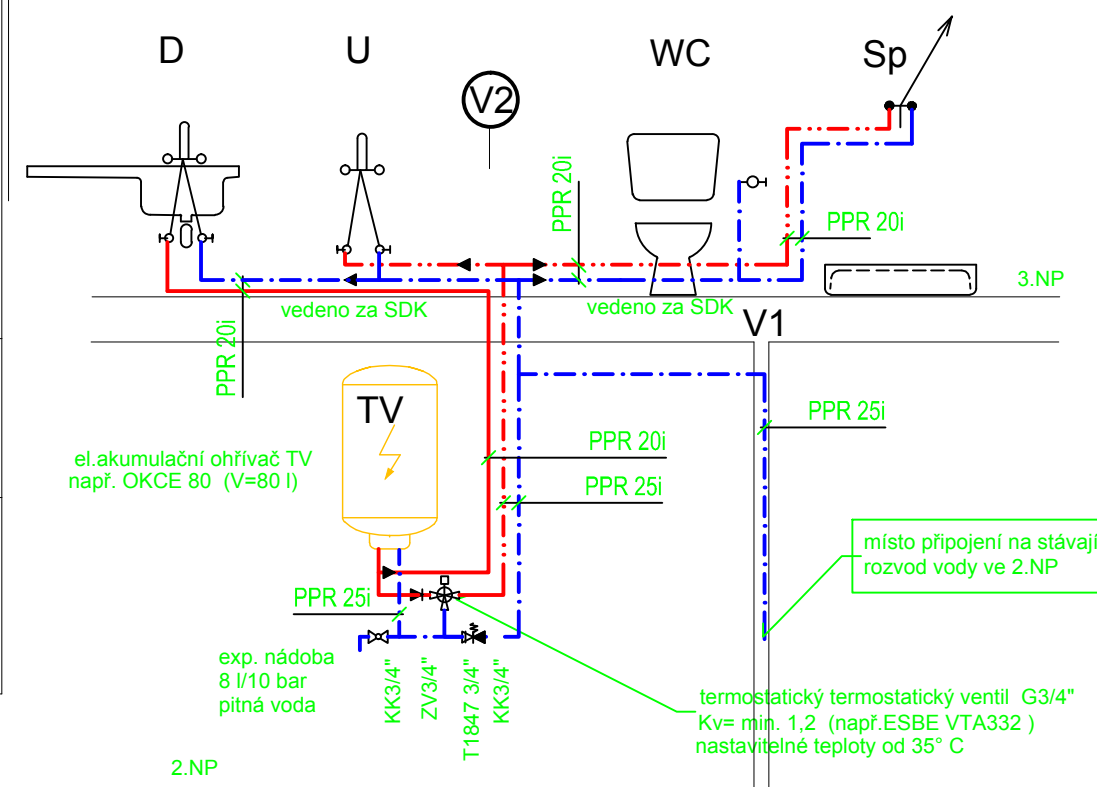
D

U

V2

WC

Sp

PPR 20i

PPR 20i

3.NP

vedeno za SDK

vedeno za SDK

V1

PPR 20i

TV

PPR 25i

el.akumulační ohřívač TV
např. OKCE 80 (V=80 l)

PPR 20i

PPR 25i

místo připojení na stávají
rozvod vody ve 2.NP

PPR 25i

exp. nádoba
8 l/10 bar
pitná voda

KK3/4"

ZV3/4"

T1847 3/4"

KK3/4"

termostatický termostatický ventil G3/4"
Kv= min. 1,2 (např.ESBE VTA332 )
nastavitelné teploty od 35° C

2.NP